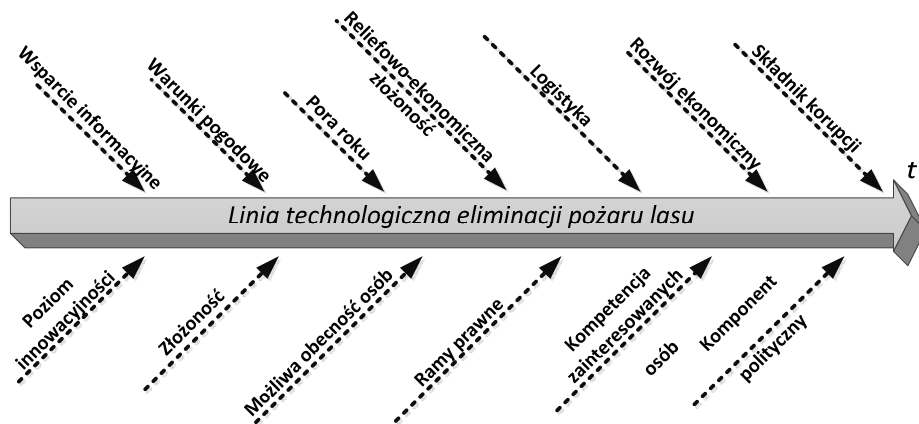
Wsparcie informacyjne

Warunki pogodowe

Pora roku

Reliefowo-ekonomiczna złożoność

Logistyka

Rozwój ekonomiczny

Składnik korupcji

t

Linia technologiczna eliminacji pożaru lasu

Poziom innowacyjności

Złożoność

Możliwa obecność osób

Ramy prawne

Kompetencja zainteresowanych osób

Komponent polityczny